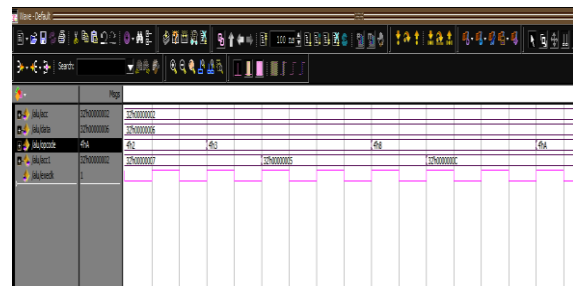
Wave - Default

Search:

Msgs

/alu/acc 32'h00000002 32'h00000002
/alu/data 32'h00000005 32'h00000005
/alu/opcode 4'hA 4'h2 4'h3 4'h8 4'hA
/alu/acc1 32'h00000002 32'h00000007 32'h00000005 32'h0000000C
/alu/execlk 1